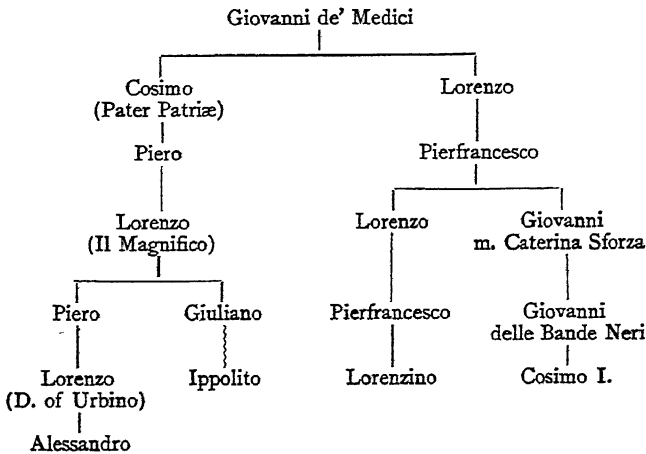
Giovanni de' Medici

Cosimo
(Pater Patriæ)

Piero

Lorenzo
(Il Magnifico)

Piero

Lorenzo
(D. of Urbino)

Alessandro

Giuliano

Ippolito

Lorenzo

Pierfrancesco

Lorenzo

Pierfrancesco

Lorenzino

Giovanni
m. Caterina Sforza

Giovanni
delle Bande Neri

Cosimo I.